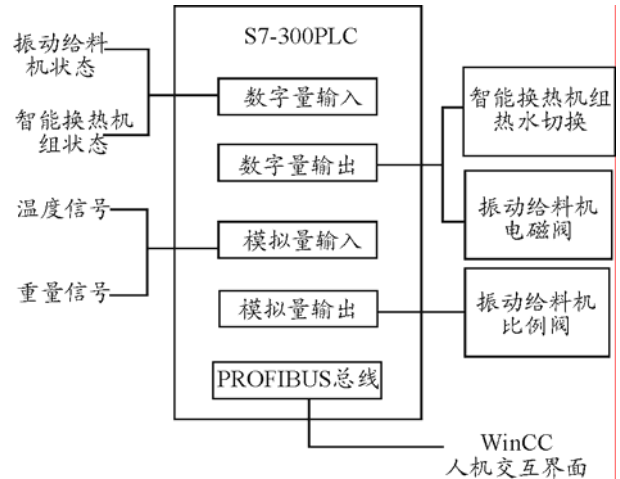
振动给料机状态

智能换热机组状态

温度信号

重量信号

S7-300PLC

数字量输入

数字量输出

模拟量输入

模拟量输出

PROFIBUS总线

智能换热机组热水切换

振动给料机电磁阀

振动给料机比例阀

WinCC
人机交互界面